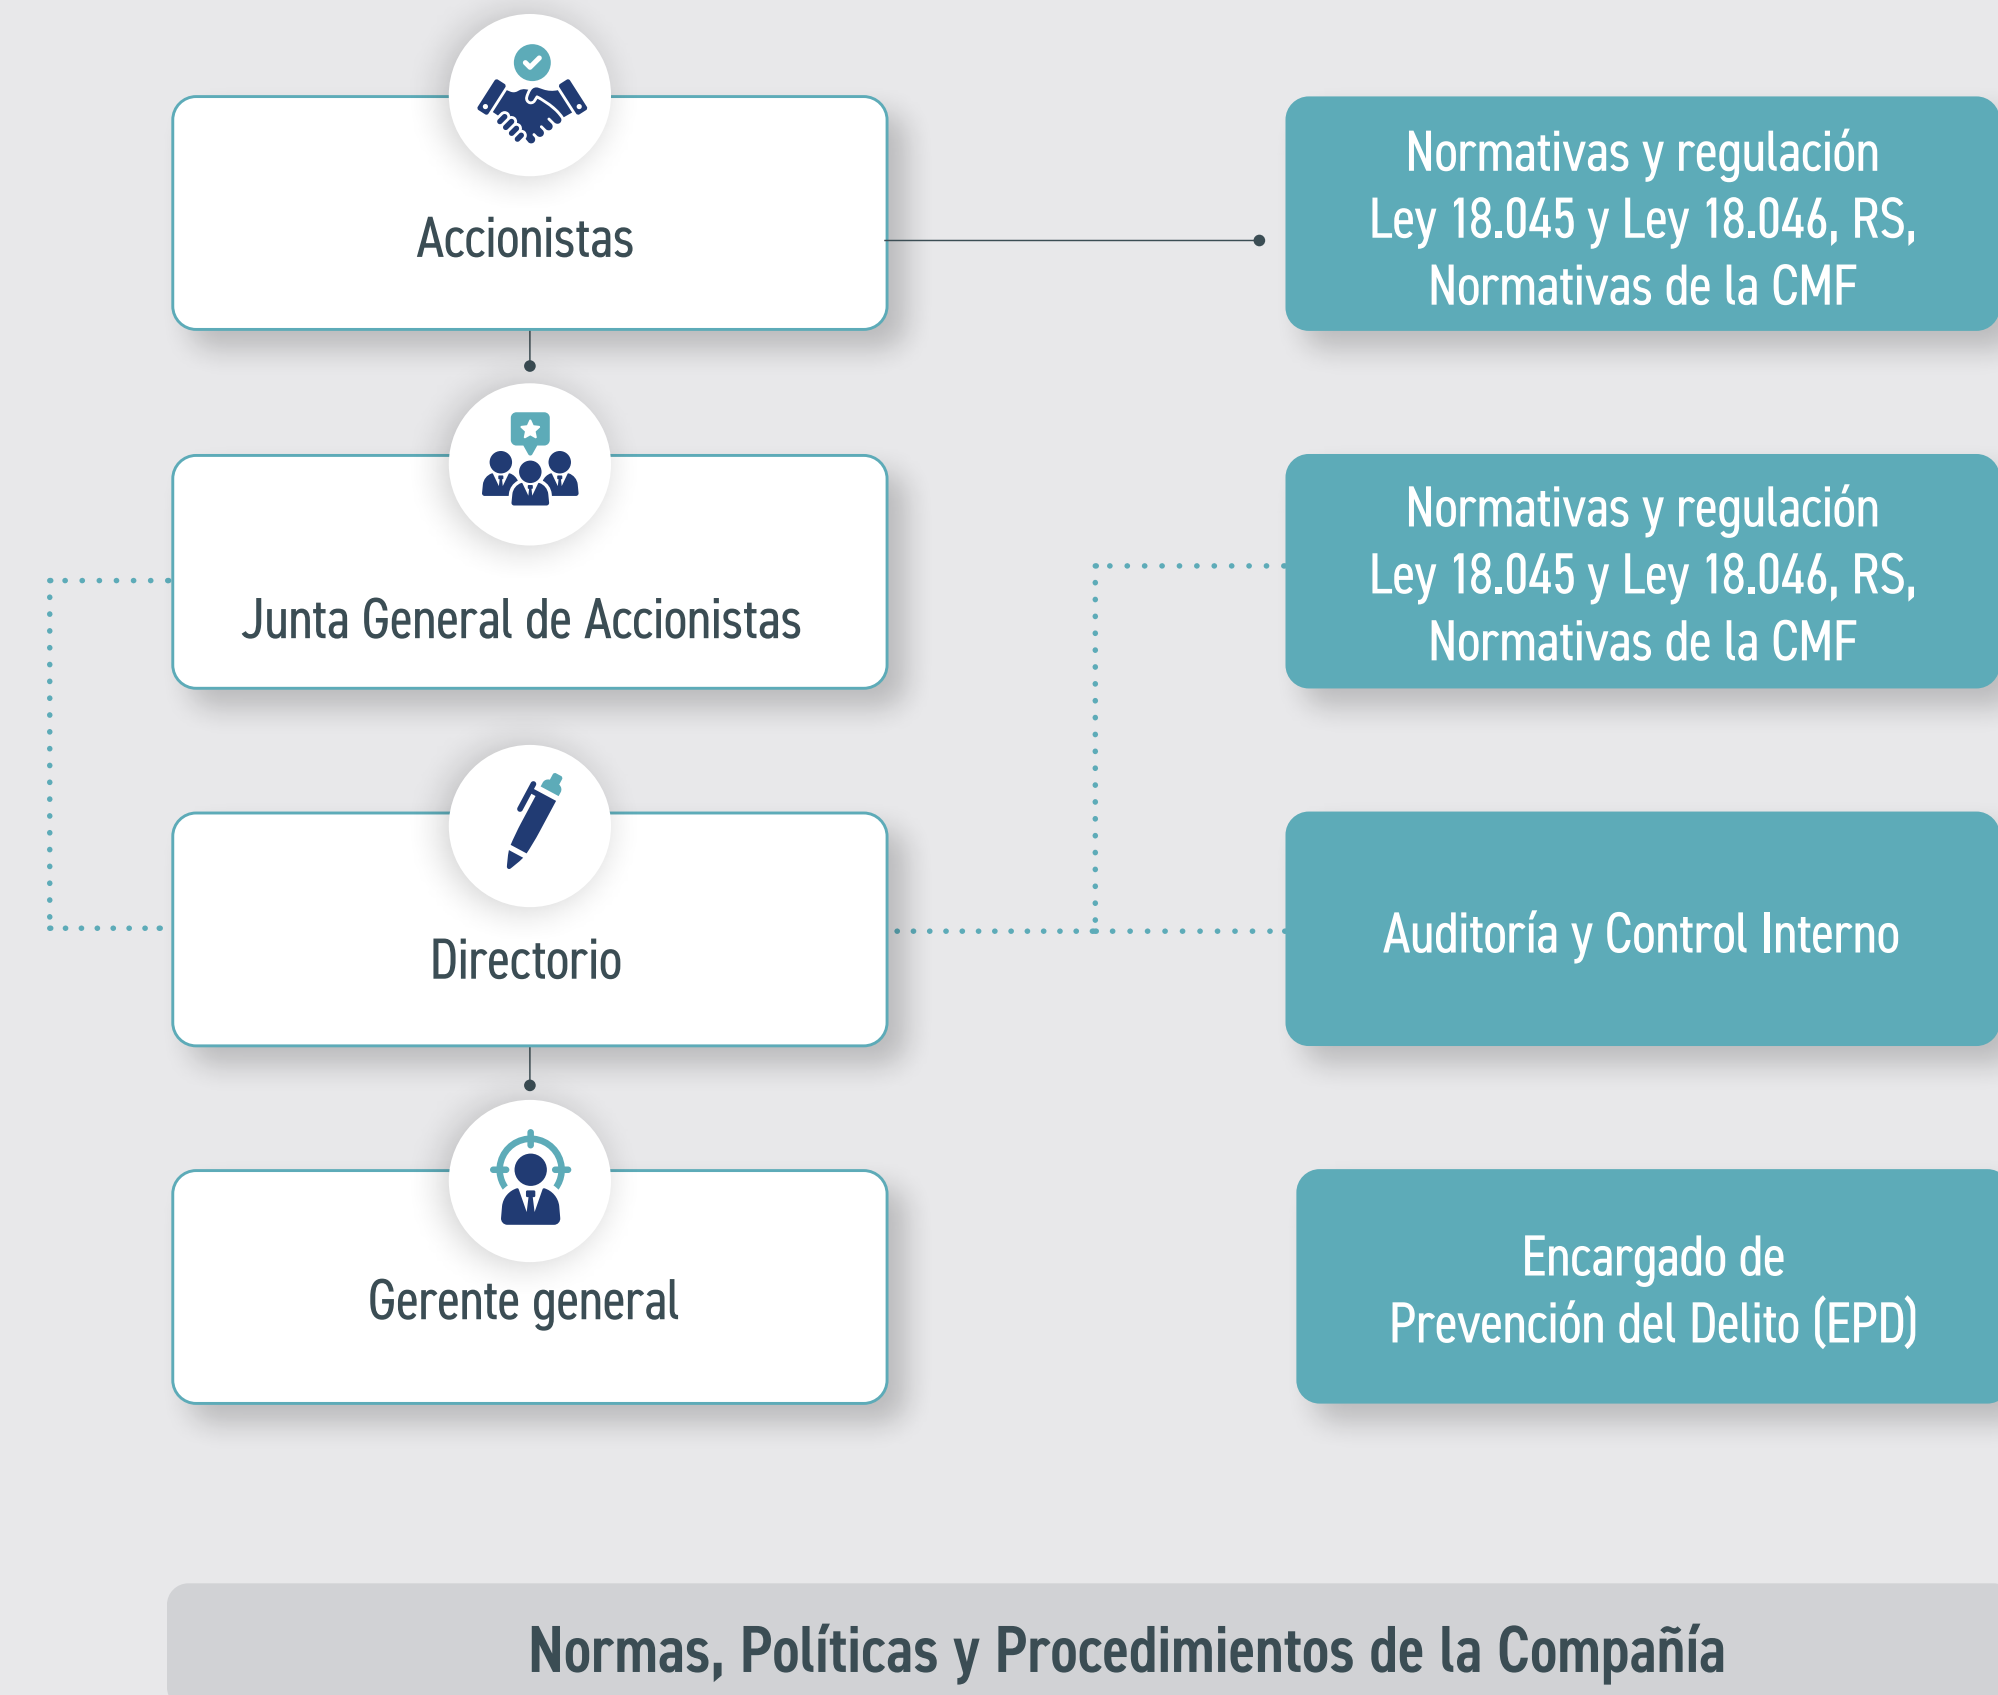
Accionistas

Normativas y regulación
Ley 18.045 y Ley 18.046, RS,
Normativas de la CMF

Junta General de Accionistas

Normativas y regulación
Ley 18.045 y Ley 18.046, RS,
Normativas de la CMF

Directorio

Auditoría y Control Interno

Gerente general

Encargado de
Prevención del Delito (EPD)

Normas, Políticas y Procedimientos de la Compañía